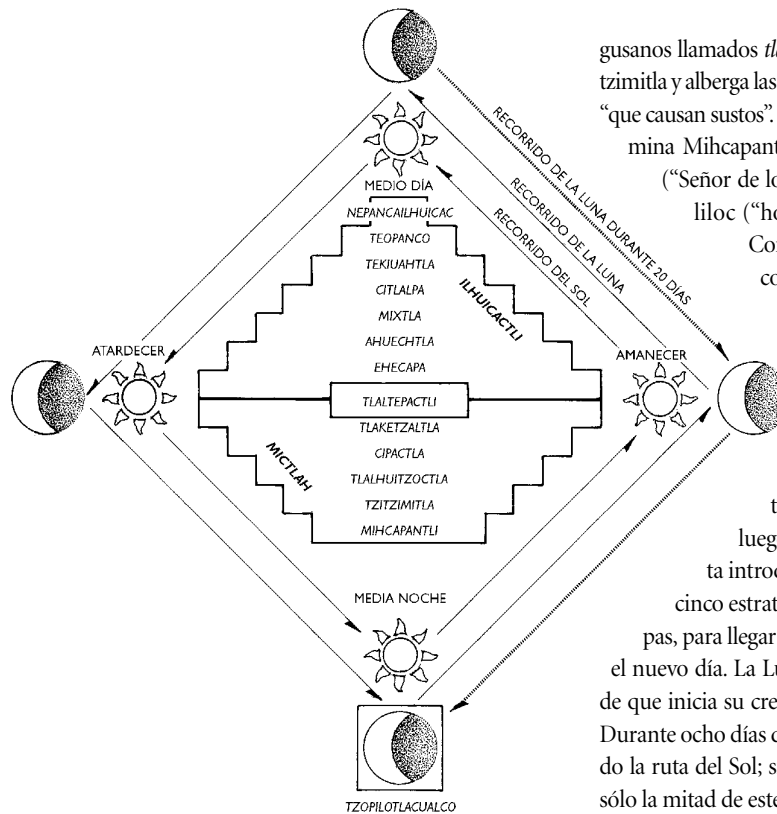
gusanos llamados tl
tzimitla y alberga las
"que causan sustos".
mina Mihcapant
("Señor de lo
liloc ("ho
Co
co

RECORRIDO DE LA LUNA DURANTE 20 DÍAS
RECORRIDO DE LA LUNA
RECORRIDO DEL SOL

MEDIO DÍA
NEPANCAILHUICAC
TEOPANCO
TEKIUAHTLA
CITLALPA
MIXTLA
AHUECHTLA
EHECAPA
ILHUICACTLI
ATARDECER
AMANECER
TLALTEPACTLI
TLAKETZALTLA
CIPACTLA
TLALHUITZOCTLA
TZITZIMITLA
MIHCAPANTLI
MICTLAH
MEDIA NOCHE
TZOPILOTLACUALCO

t
lueg
ta intro
cinco estrat
pas, para llegar
el nuevo día. La L
de que inicia su cre
Durante ocho días
do la ruta del Sol; s
sólo la mitad de est